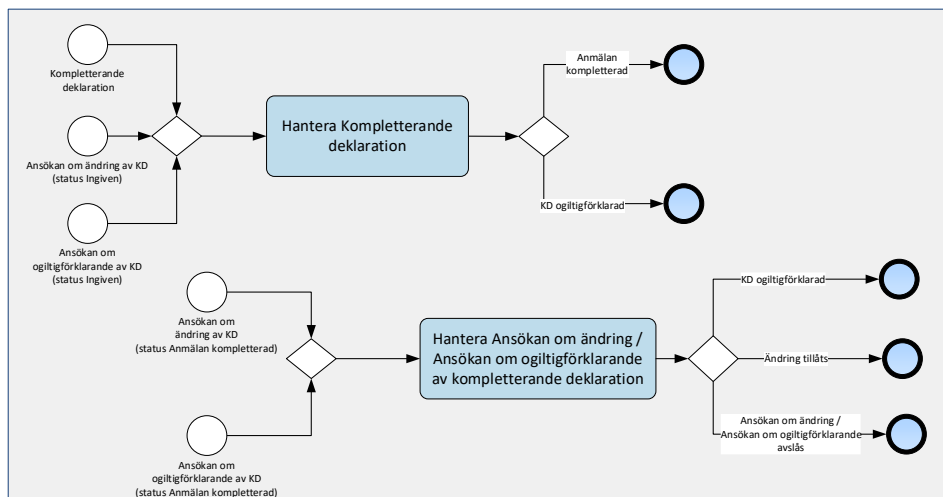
Kompletterande deklaration

Ansökan om ändring av KD (status Ingiven)

Ansökan om ogiltigförklarande av KD (status Ingiven)

Hantera Kompletterande deklaration

Anmälan kompletterad

KD ogiltigförklarad

Ansökan om ändring av KD (status Anmälan kompletterad)

Ansökan om ogiltigförklarande av KD (status Anmälan kompletterad)

Hantera Ansökan om ändring / Ansökan om ogiltigförklarande av kompletterande deklaration

KD ogiltigförklarad

Ändring tillåts

Ansökan om ändring / Ansökan om ogiltigförklarande avslås